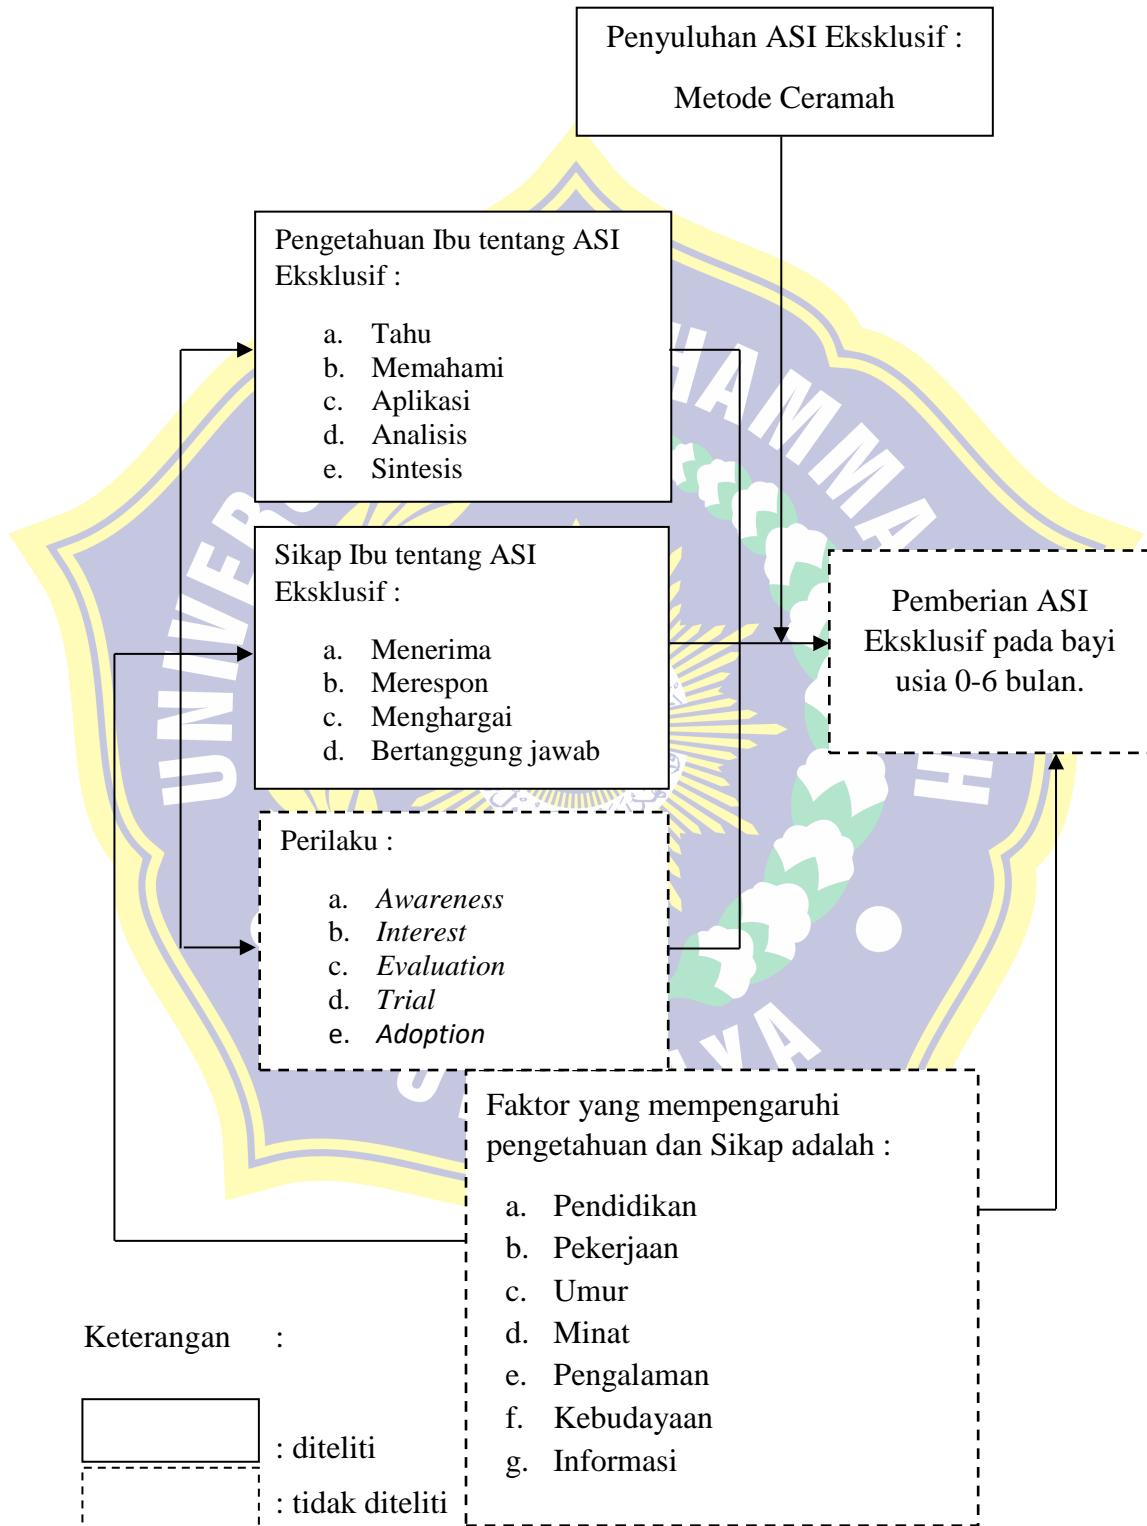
Penyuluhan ASI Eksklusif :

Metode Ceramah

Pengetahuan Ibu tentang ASI Eksklusif :

a. Tahu
b. Memahami
c. Aplikasi
d. Analisis
e. Sintesis

Sikap Ibu tentang ASI Eksklusif :

a. Menerima
b. Merespon
c. Menghargai
d. Bertanggung jawab

Perilaku :

a. *Awareness*
b. *Interest*
c. *Evaluation*
d. *Trial*
e. *Adoption*

Pemberian ASI Eksklusif pada bayi usia 0-6 bulan.

Faktor yang mempengaruhi pengetahuan dan Sikap adalah :

a. Pendidikan
b. Pekerjaan
c. Umur
d. Minat
e. Pengalaman
f. Kebudayaan
g. Informasi

Keterangan :

: diteliti

: tidak diteliti